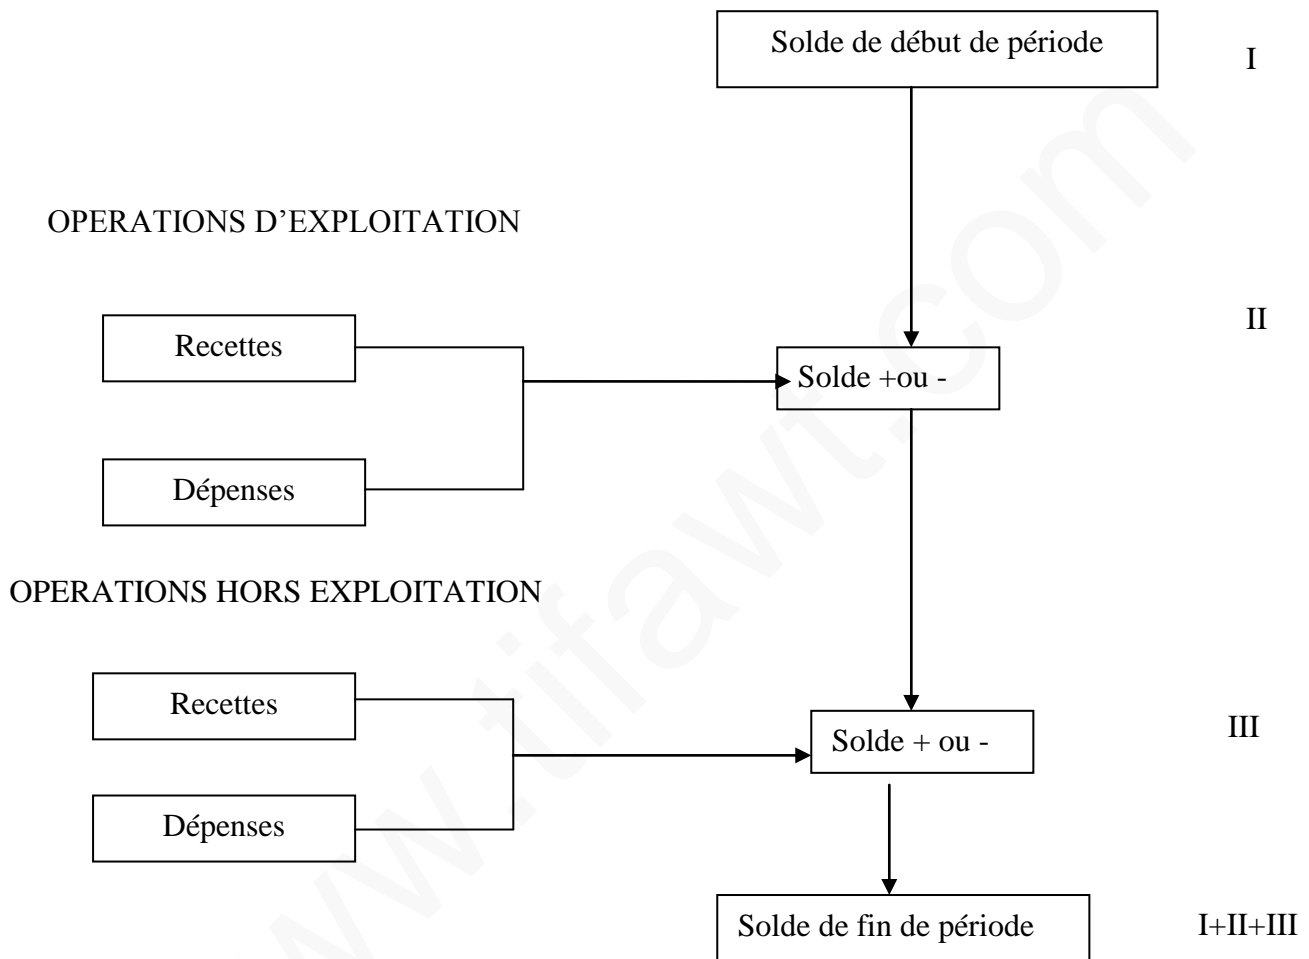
Solde de début de période

I

OPERATIONS D'EXPLOITATION

II

Recettes

Solde +ou -

Dépenses

OPERATIONS HORS EXPLOITATION

Recettes

Solde + ou -

III

Dépenses

Solde de fin de période

I+II+III

www.tifawt.com